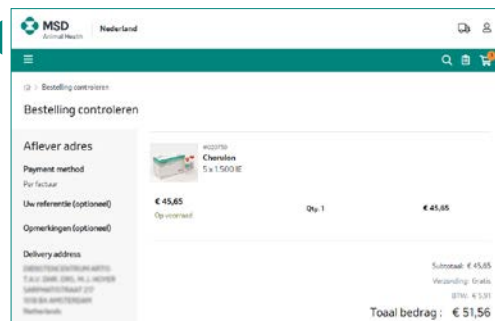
MSD Animal Health | Nederland

> Bestelling controleren

Bestelling controleren

Aflever adres

Payment method
Per factuur

Uw referentie (optioneel)

Opmerkingen (optioneel)

Delivery address
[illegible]

#022750
Chorulon
5 x 1.500 IE

€ 45,65
Op voorraad

Qty: 1

€ 45,65

Subtotaal: € 45,65
Verzending: Gratis
BTW: € 5,91

Toaal bedrag : € 51,56